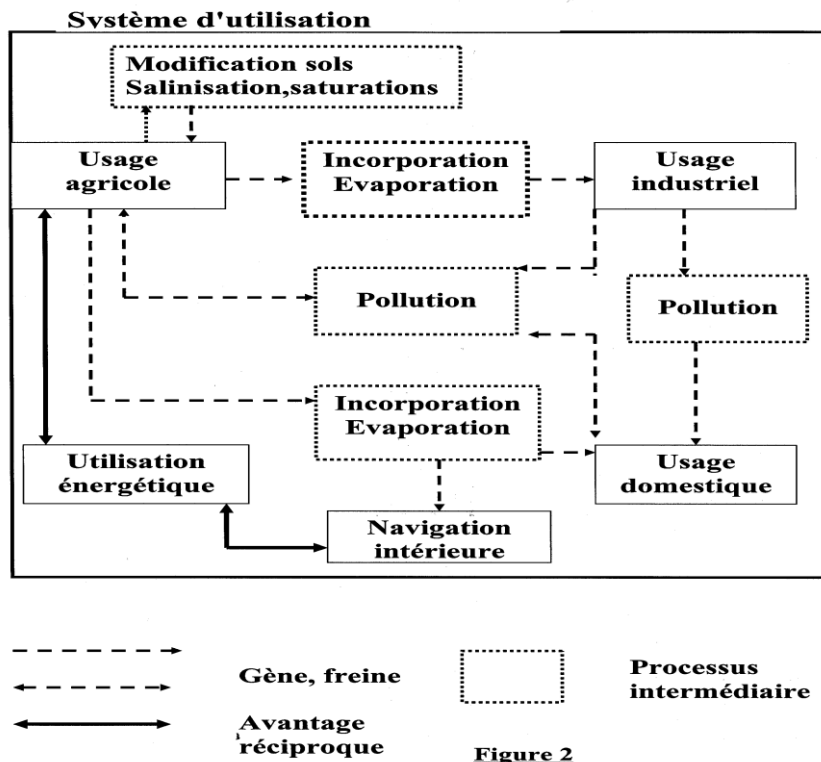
Système d'utilisation

Modification sols
Salinisation,saturations

Usage agricole

Incorporation Evaporation

Usage industriel

Pollution

Pollution

Incorporation Evaporation

Utilisation énergétique

Usage domestique

Navigation intérieure

Gène, freine

Processus intermédiaire

Avantage réciproque

Figure 2